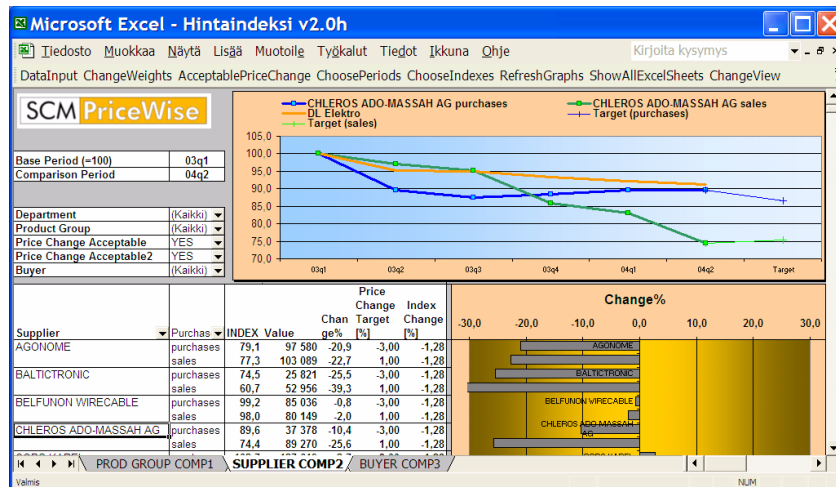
Microsoft Excel - Hintaindeksi v2.0h

Tiedosto Muokkaa Näytä Lisää Muotoile Työkalut Tiedot Ikkuna Ohje

Kirjoita kysymys

DataInput ChangeWeights AcceptablePriceChange ChoosePeriods ChooseIndexes RefreshGraphs ShowAllExcelSheets ChangeView

SCM PriceWise

CHLEROS ADO-MASSAH AG purchases
CHLEROS ADO-MASSAH AG sales
DL Elektro
Target (purchases)
Target (sales)

105,0
100,0
95,0
90,0
85,0
80,0
75,0
70,0

03q1 03q2 03q3 03q4 04q1 04q2 Target

| | |
|---|---|
| Base Period (=100) | 03q1 |
| Comparison Period | 04q2 |

| | |
|---|---|
| Department | (Kaikki) |
| Product Group | (Kaikki) |
| Price Change Acceptable | YES |
| Price Change Acceptable2 | YES |
| Buyer | (Kaikki) |

Change%

-30,0 -20,0 -10,0 0,0 10,0 20,0 30,0

| Supplier | Purchas | INDEX | Value | Change% | Price Change Target [%] | Index Change [%] |
|---|---|---|---|---|---|---|
| AGONOME | purchases | 79,1 | 97 580 | -20,9 | -3,00 | -1,28 |
| | sales | 77,3 | 103 089 | -22,7 | 1,00 | -1,28 |
| BALTICTRONIC | purchases | 74,5 | 25 821 | -25,5 | -3,00 | -1,28 |
| | sales | 60,7 | 52 956 | -39,3 | 1,00 | -1,28 |
| BELFUNON WIRECABLE | purchases | 99,2 | 85 036 | -0,8 | -3,00 | -1,28 |
| | sales | 98,0 | 80 149 | -2,0 | 1,00 | -1,28 |
| CHLEROS ADO-MASSAH AG | purchases | 89,6 | 37 378 | -10,4 | -3,00 | -1,28 |
| | sales | 74,4 | 89 270 | -25,6 | 1,00 | -1,28 |

AGONOME
BALTICTRONIC
BELFUNON WIRECABLE
CHLEROS ADO-MASSAH AG

PROD GROUP COMP1 SUPPLIER COMP2 BUYER COMP3

Valmis NUM